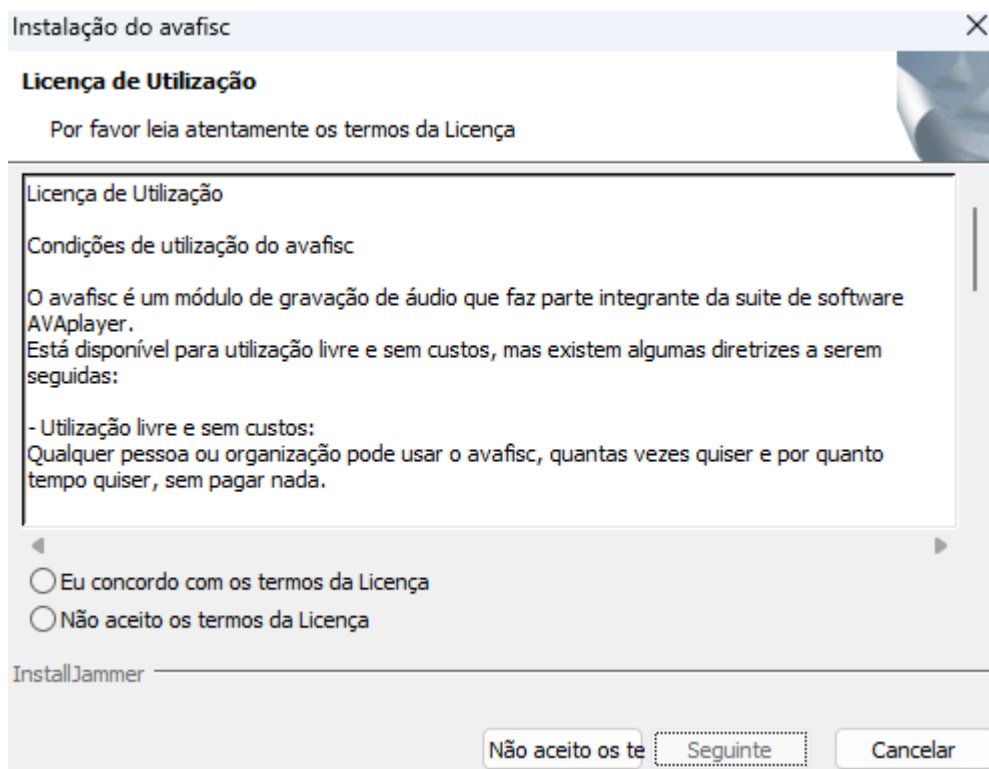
Instalação do avafisc

Licença de Utilização

Por favor leia atentamente os termos da Licença

Licença de Utilização

Condições de utilização do avafisc

O avafisc é um módulo de gravação de áudio que faz parte integrante da suite de software AVAplayer.
Está disponível para utilização livre e sem custos, mas existem algumas diretrizes a serem seguidas:

- Utilização livre e sem custos:
Qualquer pessoa ou organização pode usar o avafisc, quantas vezes quiser e por quanto tempo quiser, sem pagar nada.

Eu concordo com os termos da Licença

Não aceito os termos da Licença

InstallJammer

Não aceito os te

Seguinte

Cancelar